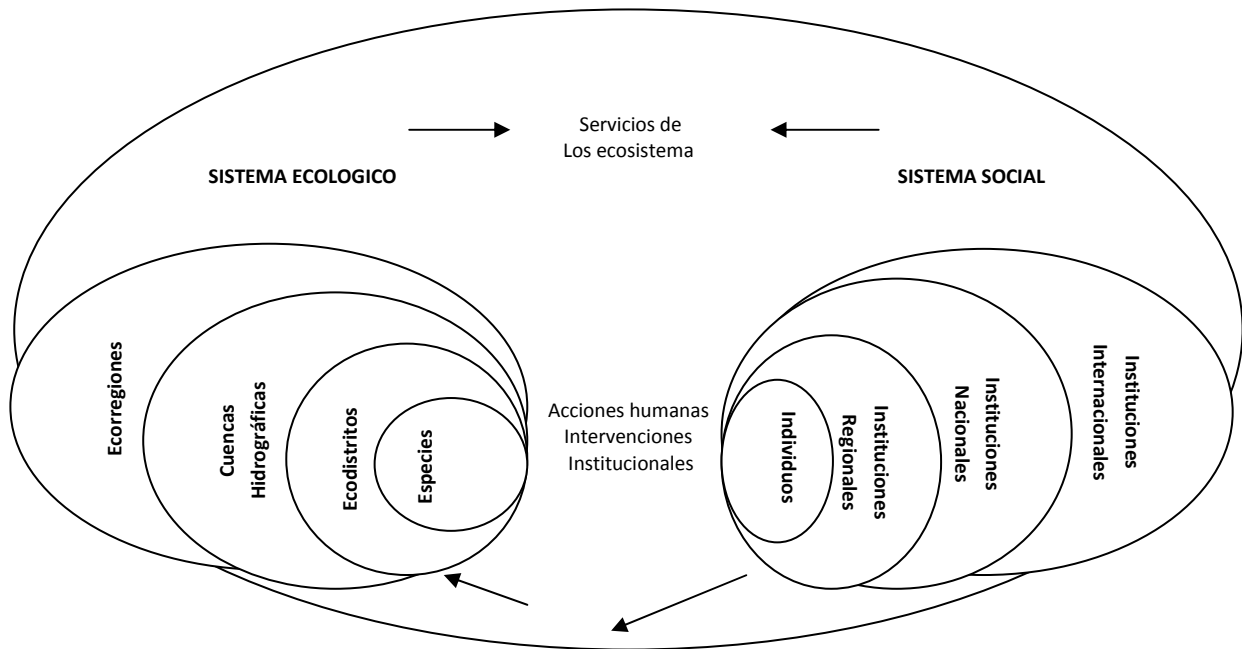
Servicios de
Los ecosistema

SISTEMA ECOLOGICO

SISTEMA SOCIAL

Ecorregiones

Cuencas Hidrográficas

Ecodistritos

Especies

Acciones humanas
Intervenciones
Institucionales

Individuos

Instituciones Regionales

Instituciones Nacionales

Instituciones Internacionales